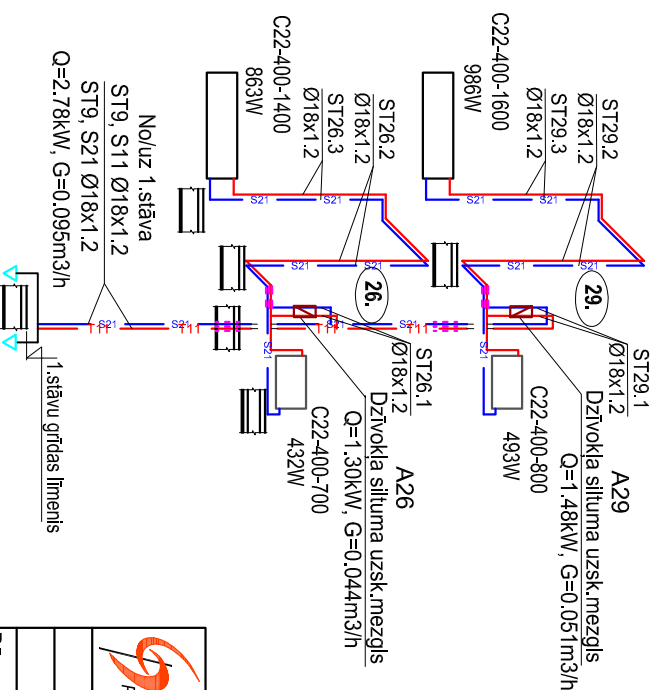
C22-400-1400
863W

ST26.2
Ø18x1.2
ST26.3
Ø18x1.2

C22-400-1600
986W

ST29.2
Ø18x1.2
ST29.3
Ø18x1.2

No/uz 1.stāva
ST9, S11 Ø18x1.2
ST9, S21 Ø18x1.2
Q=2.78kW, G=0.095m3/h

S21
S21
S21
S21
S21
S21
S21
S21
S21
S21
S21
T11
T11
T11
T11

26.
29.

ST26.1
Ø18x1.2

C22-400-700
432W

A26
Dzīvokļa siltuma uzsk.mezgls
Q=1.30kW, G=0.044m3/h

ST29.1
Ø18x1.2

C22-400-800
493W

A29
Dzīvokļa siltuma uzsk.mezgls
Q=1.48kW, G=0.051m3/h

1.stāvu grīdas līmenis